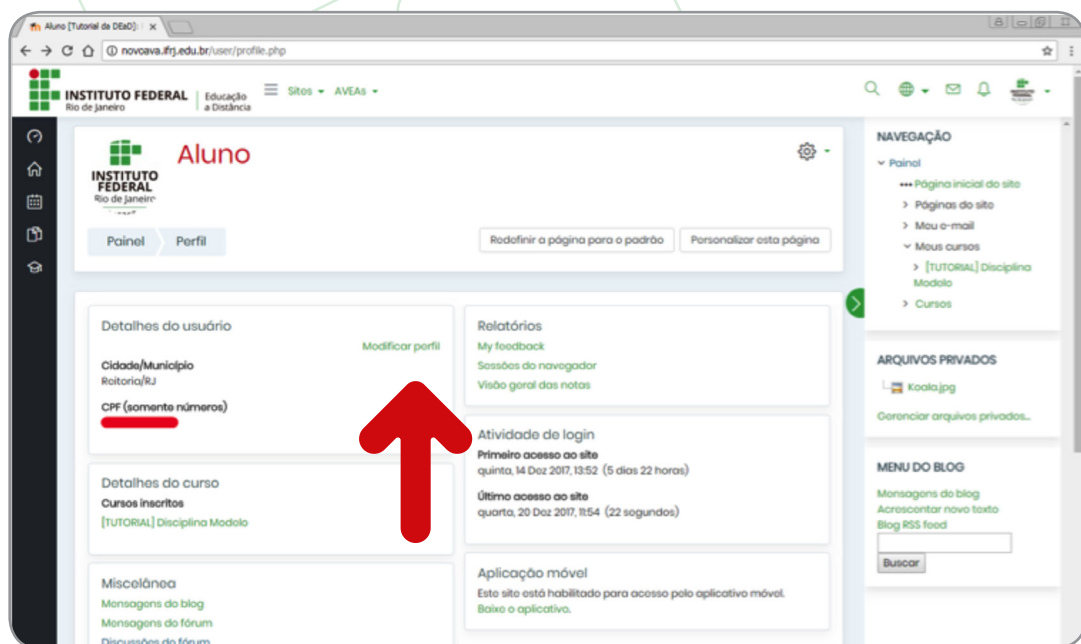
Aluno [Tutorial do DEaD]: ×

novoava.ifrj.edu.br/user/profile.php

INSTITUTO FEDERAL Rio de Janeiro | Educação a Distância

Sites ▾ AVEAs ▾

INSTITUTO FEDERAL Rio de Janeiro

Aluno

Painel Perfil

Redefinir a página para o padrão Personalizar esta página

Detalhes do usuário

Modificar perfil

Cidade/Município
Reitoria/RJ

CPF (somente números)

Detalhes do curso

Cursos inscritos
[TUTORIAL] Disciplina Modelo

Miscelânea

Mensagens do blog
Mensagens do fórum
Discussões do fórum

Relatórios

My feedback
Sessões do navegador
Visão geral das notas

Atividade de login

Primeiro acesso ao site
quinta, 14 Dez 2017, 13:52 (5 dias 22 horas)

Último acesso ao site
quarta, 20 Dez 2017, 11:54 (22 segundos)

Aplicação móvel

Este site está habilitado para acesso pelo aplicativo móvel.
Baixe o aplicativo.

NAVEGAÇÃO

Painel
Página inicial do site
Páginas do site
Meu e-mail
Meus cursos
[TUTORIAL] Disciplina Modelo
Cursos

ARQUIVOS PRIVADOS

Koala.jpg
Gerenciar arquivos privados...

MENU DO BLOG

Mensagens do blog
Acrescentar novo texto
Blog RSS feed

Buscar